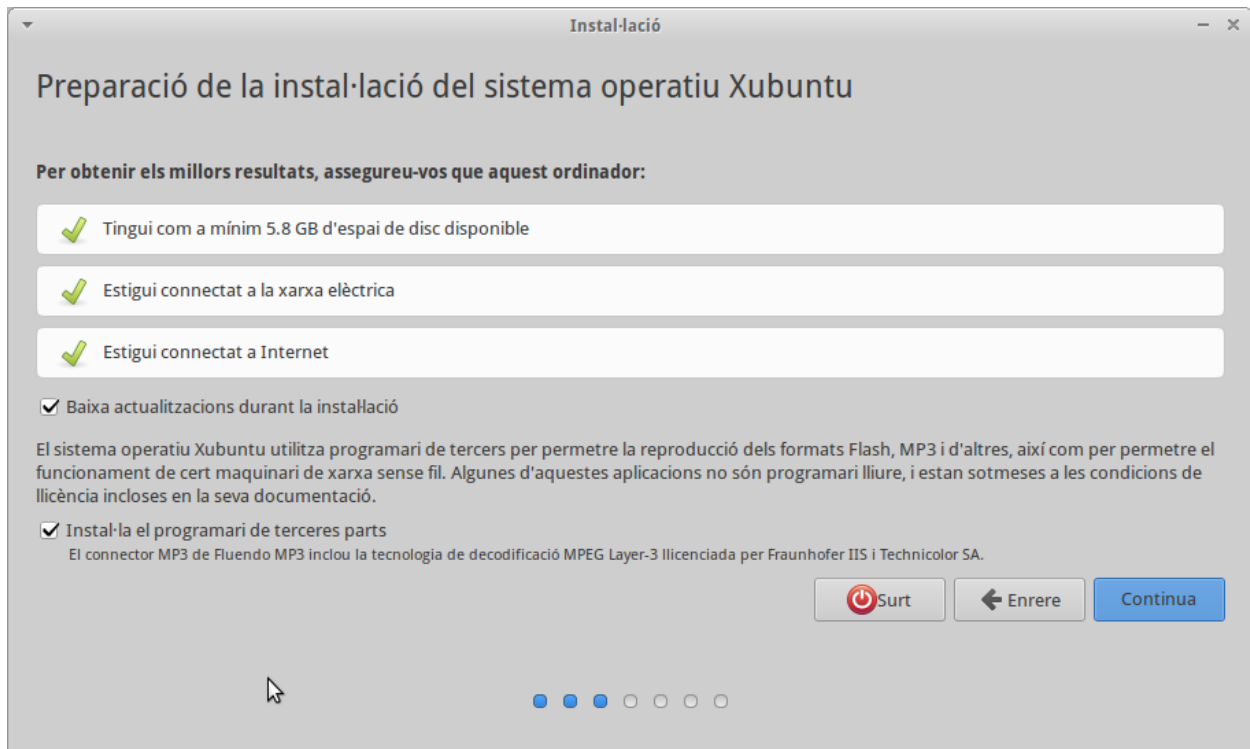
Instal·lació

Preparació de la instal·lació del sistema operatiu Xubuntu

Per obtenir els millors resultats, assegureu-vos que aquest ordinador:

Tingui com a mínim 5.8 GB d'espai de disc disponible

Estigui connectat a la xarxa elèctrica

Estigui connectat a Internet

Baixa actualitzacions durant la instal·lació

El sistema operatiu Xubuntu utilitza programari de tercers per permetre la reproducció dels formats Flash, MP3 i d'altres, així com per permetre el funcionament de cert maquinari de xarxa sense fil. Algunes d'aquestes aplicacions no són programari lliure, i estan sotmeses a les condicions de llicència incloses en la seva documentació.

Instal·la el programari de terceres parts
El connector MP3 de Fluendo MP3 inclou la tecnologia de decodificació MPEG Layer-3 llicenciada per Fraunhofer IIS i Technicolor SA.

Surt
Enrere
Continua